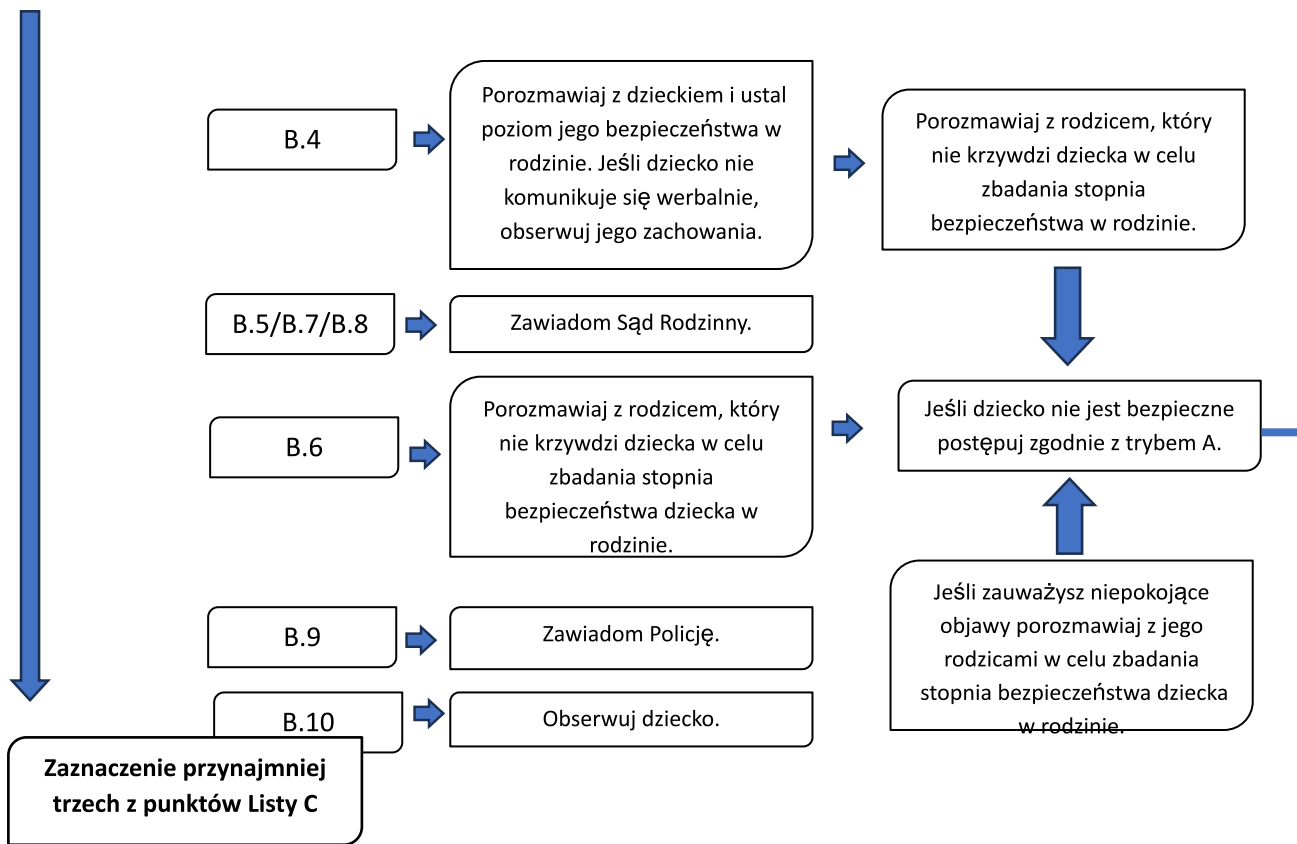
B.4

Porozmawiaj z dzieckiem i ustal poziom jego bezpieczeństwa w rodzinie. Jeśli dziecko nie komunikuje się werbalnie, obserwuj jego zachowania.

Porozmawiaj z rodzicem, który nie krzywdzi dziecka w celu zbadania stopnia bezpieczeństwa w rodzinie.

B.5/B.7/B.8

Zawiadom Sąd Rodzinny.

B.6

Porozmawiaj z rodzicem, który nie krzywdzi dziecka w celu zbadania stopnia bezpieczeństwa dziecka w rodzinie.

Jeśli dziecko nie jest bezpieczne postępuj zgodnie z trybem A.

Jeśli zauważysz niepokojące objawy porozmawiaj z jego rodzicami w celu zbadania stopnia bezpieczeństwa dziecka w rodzinie.

B.9

Zawiadom Policję.

B.10

Obserwuj dziecko.

Zaznaczenie przynajmniej trzech z punktów Listy C